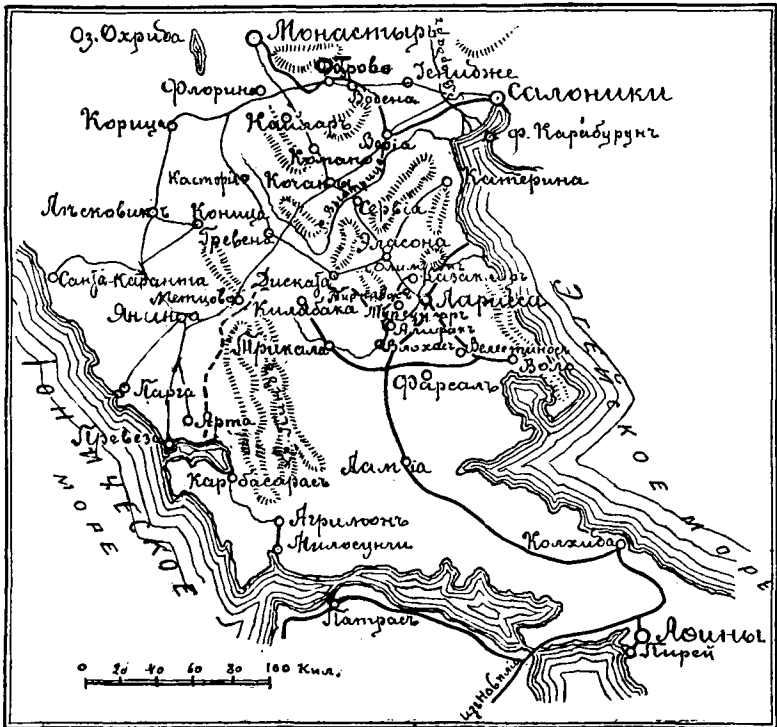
Оз. Охрида
Монастырь
Островъ
Флорина
Гениджe
Водена
Салоники
Корица
Кайляръ
Верія
ф. Карабурунъ
Кастрія
Кочана
Катерина
Лѣсковикъ
Конища
Сервія
Гревена
Элассона
Санта-Каранта
Дискада
Казаклеръ
Мецово
Калабака
Лариса
Янина
Трикала
Алмиръ
Велестиносъ
Волъ
Парга
Фарсалъ
Арта
Превеза
Ламія
Карвасарасъ
Агринионъ
Миссолунги
Колхида
Патрасъ
Аѳины
Пирей
0 20 40 60 80 100 Кил.
ЮНИЧЕСКОЕ МОРЕ
ЭГЕЙСКОЕ МОРЕ
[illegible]